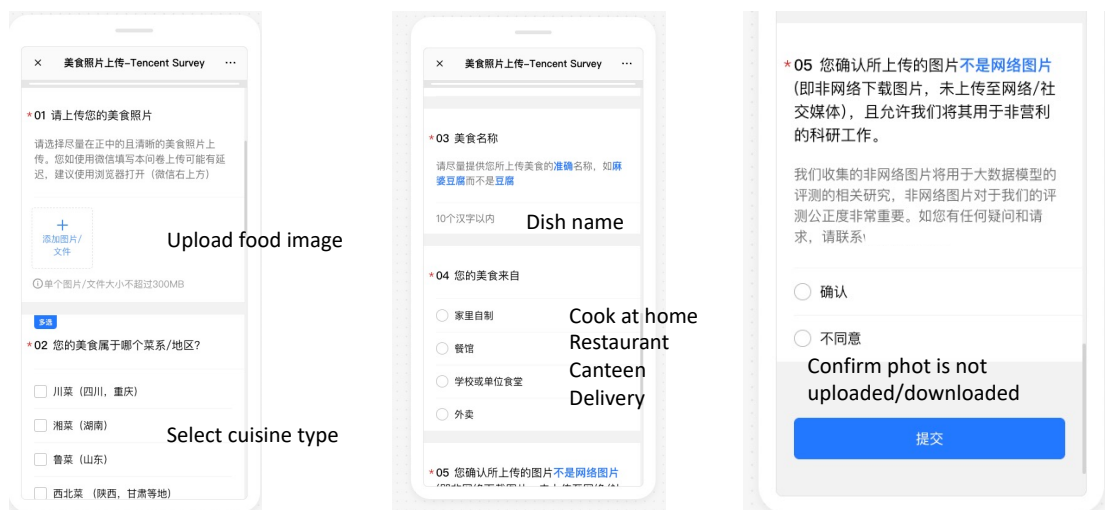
× 美食照片上传-Tencent Survey ···

* 01 请上传您的美食照片

请选择尽量在正中的且清晰的美食照片上传。您如使用微信填写本问卷上传可能有延迟，建议使用浏览器打开（微信右上方）

+
添加图片/文件

Upload food image

ⓘ单个图片/文件大小不超过300MB

多选

* 02 您的美食属于哪个菜系/地区?

川菜（四川，重庆）

湘菜（湖南）

鲁菜（山东）

西北菜 （陕西，甘肃等地）

Select cuisine type

× 美食照片上传-Tencent Survey ···

* 03 美食名称

请尽量提供您所上传美食的准确名称，如麻婆豆腐而不是豆腐

10个汉字以内

Dish name

* 04 您的美食来自

家里自制

餐馆

学校或单位食堂

外卖

Cook at home
Restaurant
Canteen
Delivery

* 05 您确认所上传的图片不是网络图片
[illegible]

* 05 您确认所上传的图片不是网络图片（即非网络下载图片，未上传至网络/社交媒体），且允许我们将其用于非营利的科研工作。

我们收集的非网络图片将用于大数据模型的评测的相关研究，非网络图片对于我们的评测公正度非常重要。如您有任何疑问和请求，请联系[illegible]

确认

不同意

Confirm phot is not uploaded/downloaded

提交